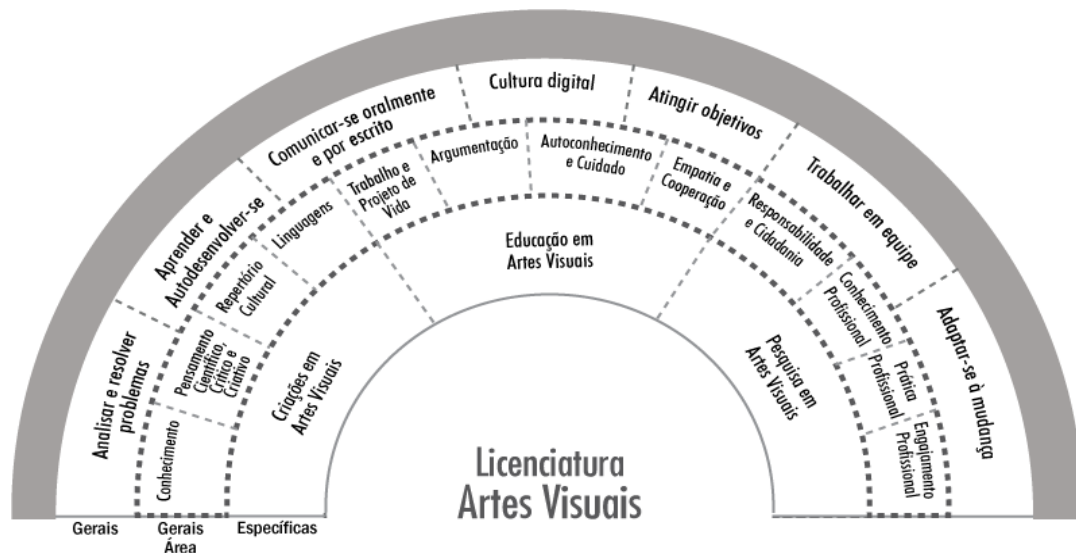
Analisar e resolver problemas

Aprender e Autodesenvolver-se

Comunicar-se oralmente e por escrito

Cultura digital

Atingir objetivos

Trabalhar em equipe

Adaptar-se à mudança

Conhecimento

Pensamento Científico, Crítico e Criativo

Repertório Cultural

Linguagens

Trabalho e Projeto de Vida

Argumentação

Autoconhecimento e Cuidado

Empatia e Cooperação

Responsabilidade e Cidadania

Conhecimento Profissional

Prática Profissional

Engajamento Profissional

Criações em Artes Visuais

Educação em Artes Visuais

Pesquisa em Artes Visuais

Licenciatura
Artes Visuais

Gerais

Gerais Área

Específicas